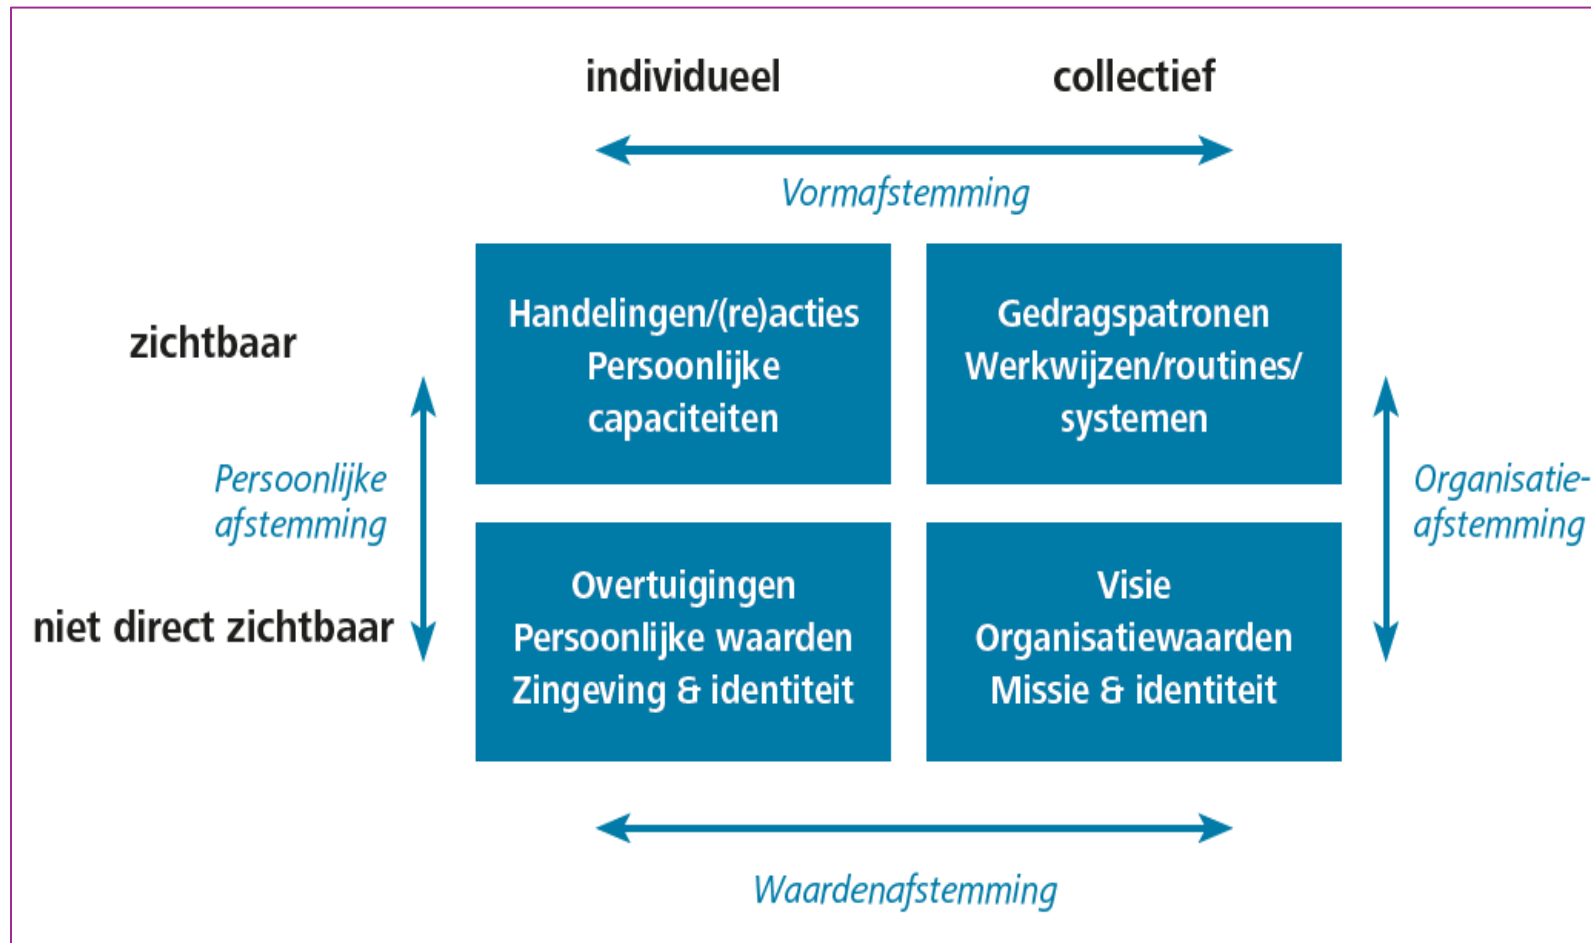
individueel

collectief

Vormafstemming

zichtbaar

Handelingen/(re)acties
Persoonlijke
capaciteiten

Gedragspatronen
Werkwijzen/routines/
systemen

Persoonlijke
afstemming

Organisatie-
afstemming

niet direct zichtbaar

Overtuigingen
Persoonlijke waarden
Zingeving & identiteit

Visie
Organisatiewaarden
Missie & identiteit

Waardenafstemming